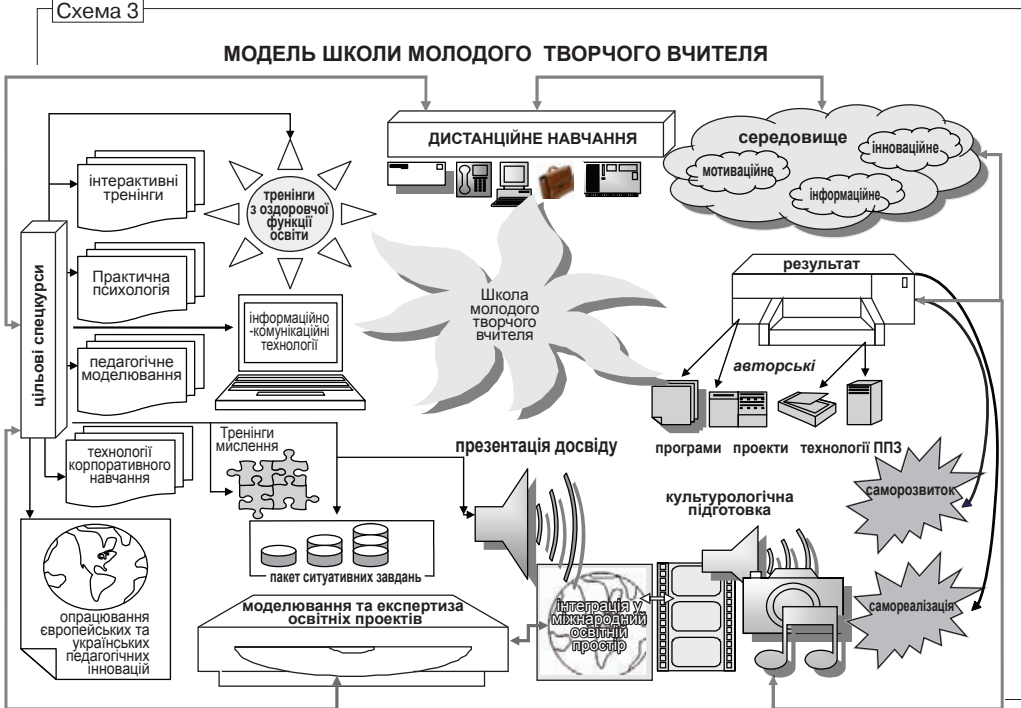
Схема 3

МОДЕЛЬ ШКОЛИ МОЛОДОГО ТВОРЧОГО ВЧИТЕЛЯ

ДИСТАНЦІЙНЕ НАВЧАННЯ

середовище

інноваційне

мотиваційне

інформаційне

цільові спецкурси

інтерактивні тренінги

тренінги з оздоровчої функції освіти

Практична психологія

інформаційно-комунікаційні технології

педагогічне моделювання

Школа молодого творчого вчителя

результат

авторські

програми

проекти

технології ППЗ

технології корпоративного навчання

Тренінги мислення

презентація досвіду

культурологічна підготовка

саморозвиток

пакет ситуативних завдань

моделювання та експертиза освітніх проектів

Інтеграція у міжнародний освітній простір

самореалізація

опрацювання європейських та українських педагогічних інновацій